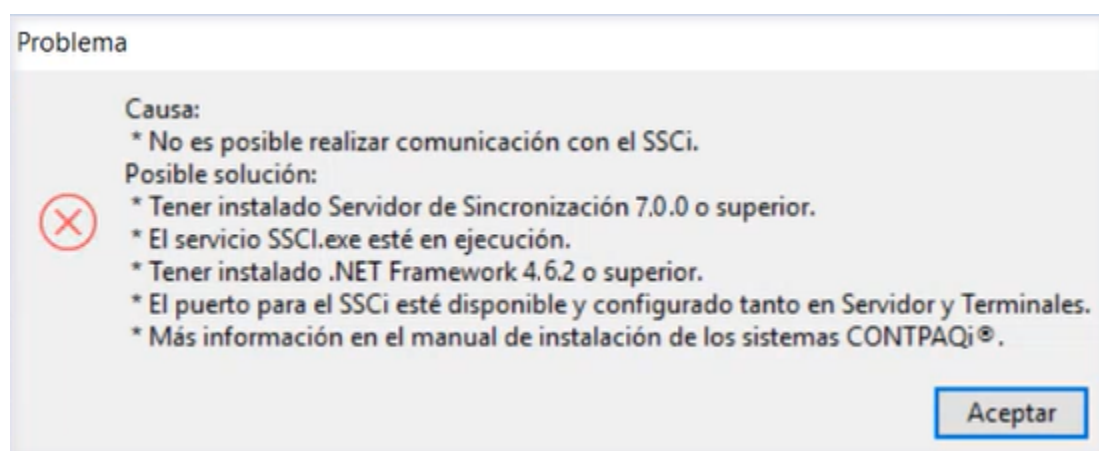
Problema

Causa:
* No es posible realizar comunicación con el SSCi.
Posible solución:
* Tener instalado Servidor de Sincronización 7.0.0 o superior.
* El servicio SSCI.exe esté en ejecución.
* Tener instalado .NET Framework 4.6.2 o superior.
* El puerto para el SSCi esté disponible y configurado tanto en Servidor y Terminales.
* Más información en el manual de instalación de los sistemas CONTPAQi®.

Aceptar